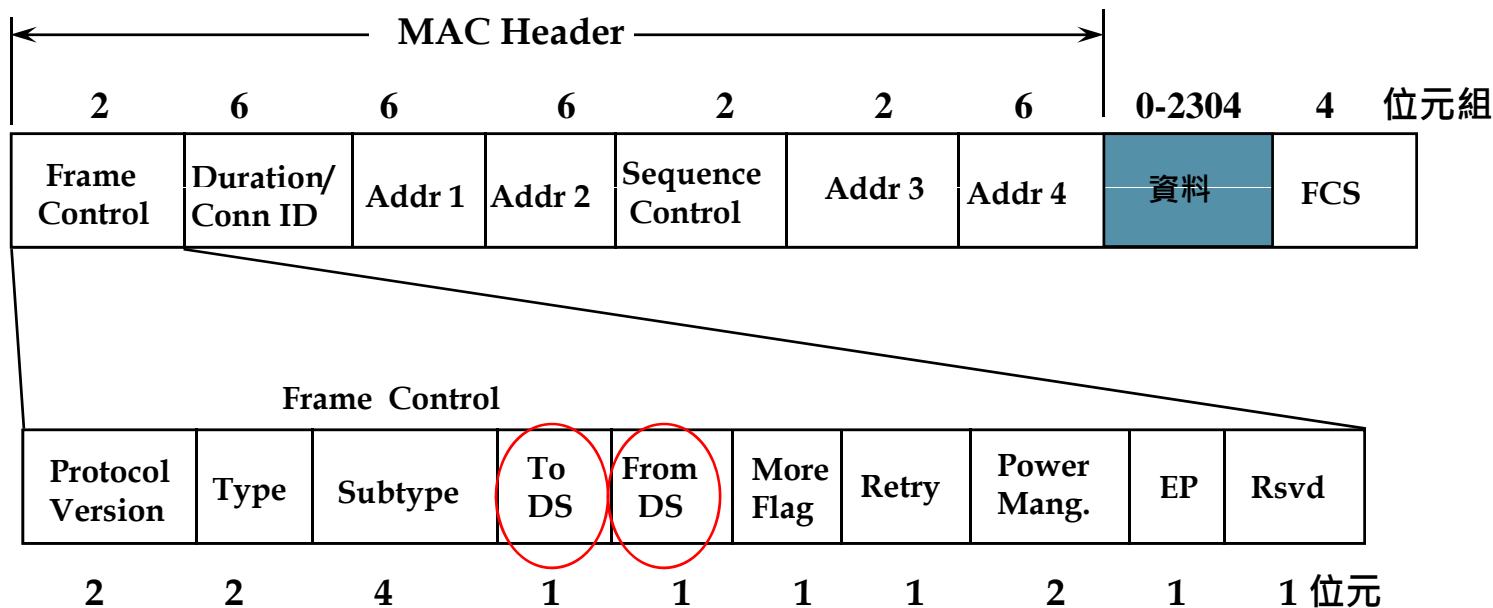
MAC Header

| 2 | 6 | 6 | 6 | 2 | 2 | 6 | 0-2304 | 4 位元組 |
|---|---|---|---|---|---|---|---|---|
| Frame Control | Duration/ Conn ID | Addr 1 | Addr 2 | Sequence Control | Addr 3 | Addr 4 | 資料 | FCS |

Frame Control

| Protocol Version | Type | Subtype | To DS | From DS | More Flag | Retry | Power Mang. | EP | Rsvd |
|---|---|---|---|---|---|---|---|---|---|
| 2 | 2 | 4 | 1 | 1 | 1 | 1 | 2 | 1 | 1 位元 |